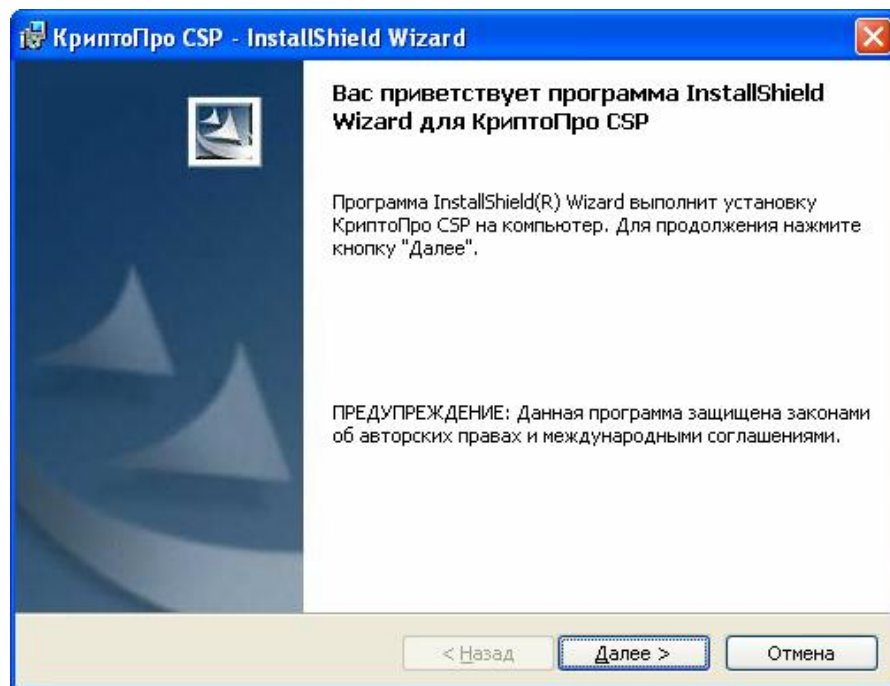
КриптоПро CSP - InstallShield Wizard

Вас приветствует программа InstallShield Wizard для КриптоПро CSP

Программа InstallShield(R) Wizard выполнит установку КриптоПро CSP на компьютер. Для продолжения нажмите кнопку "Далее".

ПРЕДУПРЕЖДЕНИЕ: Данная программа защищена законами об авторских правах и международными соглашениями.

< Назад
Далее >
Отмена